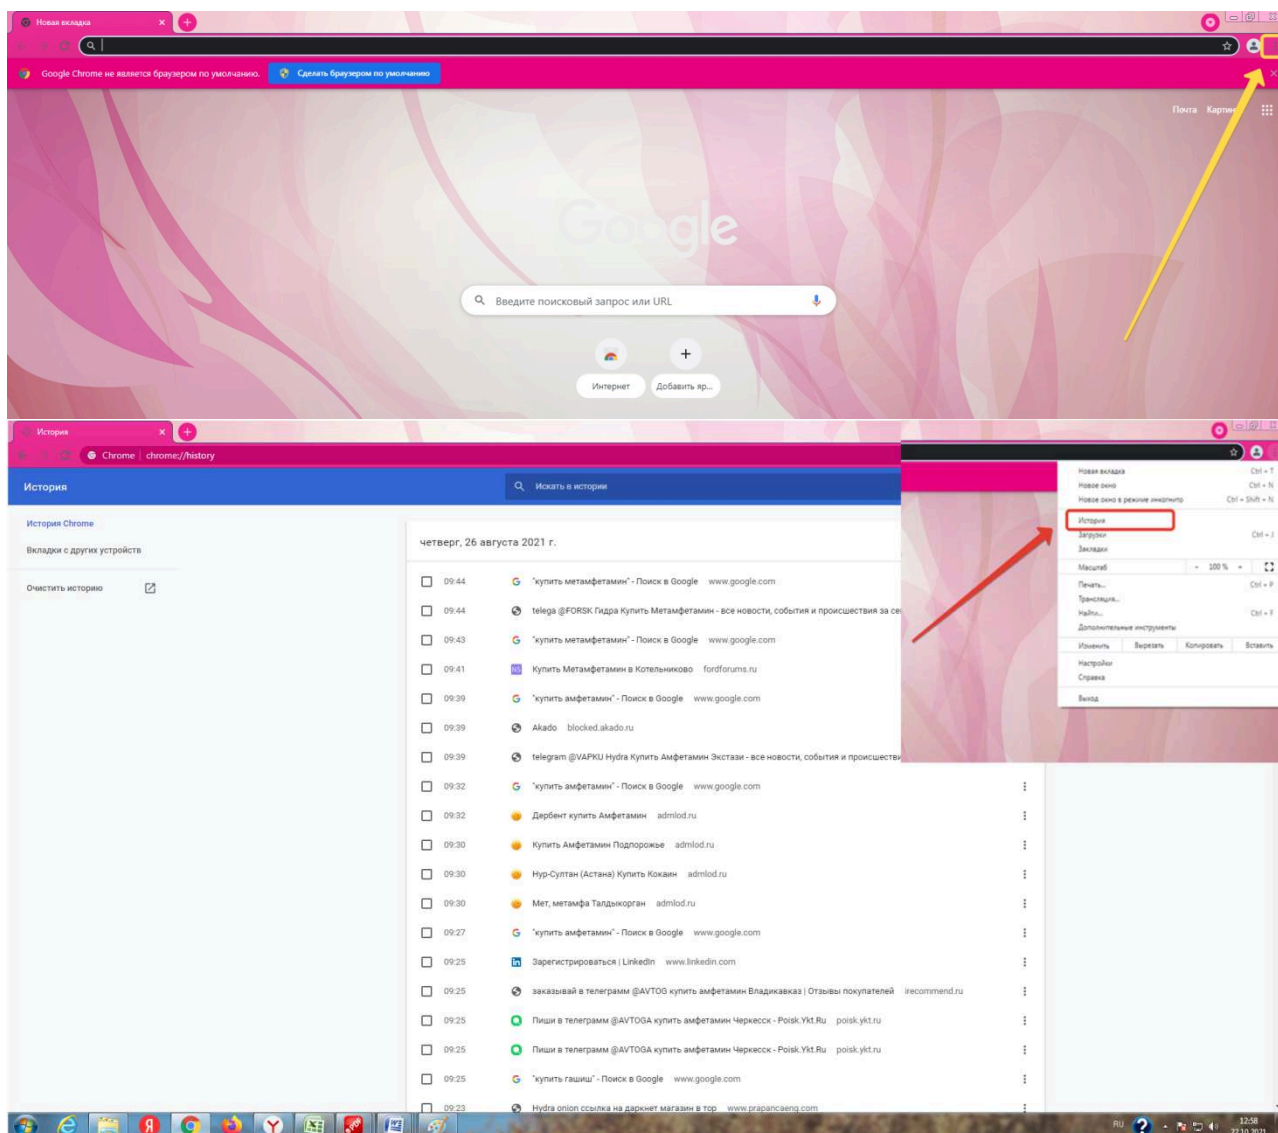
Новая вкладка

Google Chrome не является браузером по умолчанию. Сделать браузером по умолчанию

Почта Картин

Google

Введите поисковый запрос или URL

Интернет Добавить яр...

История

Chrome | chrome://history

История

Искать в истории

История Chrome

Вкладки с других устройств

Очистить историю

четверг, 26 августа 2021 г.

09:44 "купить метамфетамин" - Поиск в Google www.google.com
09:44 telega @FORSK Гидра Купить Метамфетамин - все новости, события и происшествия за се
09:43 "купить метамфетамин" - Поиск в Google www.google.com
09:41 Купить Метамфетамин в Котельниково fordforums.ru
09:39 "купить амфетамин" - Поиск в Google www.google.com
09:39 Akado blocked.akado.ru
09:39 telegram @VAPKU Hydra Купить Амфетамин Экстази - все новости, события и происшестви
09:32 "купить амфетамин" - Поиск в Google www.google.com
09:32 Дербент купить Амфетамин admlod.ru
09:30 Купить Амфетамин Подпорожье admlod.ru
09:30 Нур-Султан (Астана) Купить Кокаин admlod.ru
09:30 Мет, метамфа Талдыкорган admlod.ru
09:27 "купить амфетамин" - Поиск в Google www.google.com
09:25 Зарегистрироваться | LinkedIn www.linkedin.com
09:25 заказывай в телеграмм @AVTOG купить амфетамин Владикавказ | Отзывы покупателей irecommend.ru
09:25 Пиши в телеграмм @AVTOGA купить амфетамин Черкесск - Poisk.Ykt.Ru poisk.ykt.ru
09:25 Пиши в телеграмм @AVTOGA купить амфетамин Черкесск - Poisk.Ykt.Ru poisk.ykt.ru
09:25 "купить гашиш" - Поиск в Google www.google.com
09:23 Hydra onion ссылка на даркнет магазин в топ www.prapancaeng.com

Новая вкладка Ctrl + T
Новое окно Ctrl + N
Новое окно в режиме инкогнито Ctrl + Shift + N
История
Загрузки Ctrl + J
Закладки
Масштаб - 100 % +
Печать... Ctrl + P
Трансляция...
Найти... Ctrl + F
Дополнительные инструменты
Изменить Вырезать Копировать Вставить
Настройки
Справка
Выход

RU 12:58 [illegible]